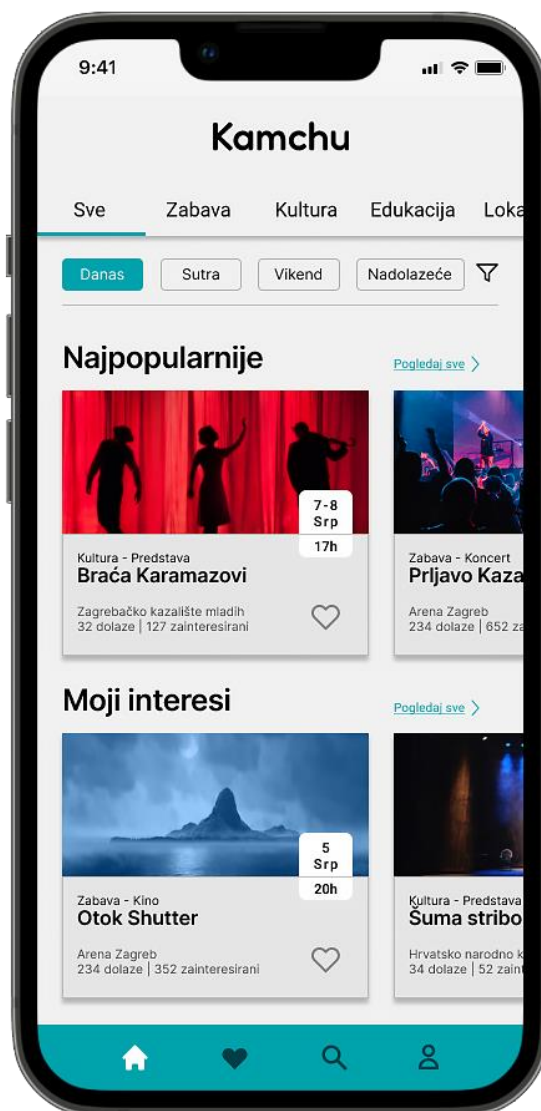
9:41

Kamchu

Sve Zabava Kultura Edukacija Loka

Danas Sutra Vikend Nadolazeće

Najpopularnije

Pogledaj sve

7-8 Srp 17h

Kultura - Predstava
Braća Karamazovi
Zagrebačko kazalište mladih
32 dolaze | 127 zainteresirani

Zabava - Koncert
Prljavo Kaza
Arena Zagreb
234 dolaze | 652 z

Moji interesi

Pogledaj sve

5 Srp 20h

Zabava - Kino
Otok Shutter
Arena Zagreb
234 dolaze | 352 zainteresirani

Kultura - Predstava
Šuma stribo
Hrvatsko narodno k
34 dolaze | 52 zain